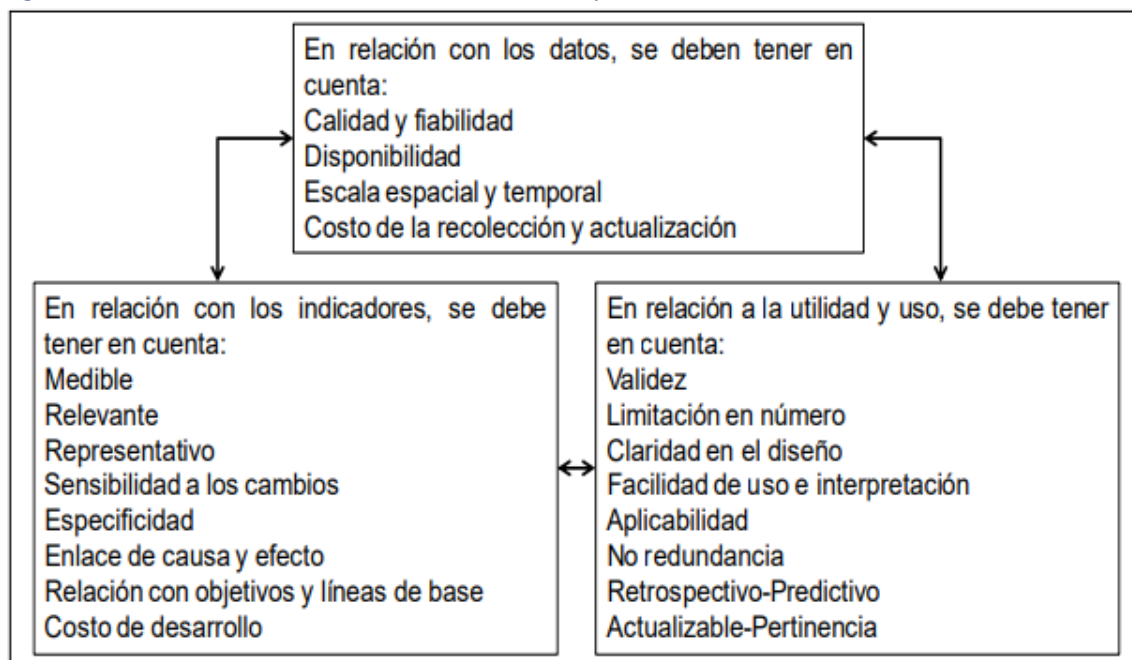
En relación con los datos, se deben tener en cuenta:
Calidad y fiabilidad
Disponibilidad
Escala espacial y temporal
Costo de la recolección y actualización

En relación con los indicadores, se debe tener en cuenta:
Medible
Relevante
Representativo
Sensibilidad a los cambios
Especificidad
Enlace de causa y efecto
Relación con objetivos y líneas de base
Costo de desarrollo

En relación a la utilidad y uso, se debe tener en cuenta:
Validez
Limitación en número
Claridad en el diseño
Facilidad de uso e interpretación
Aplicabilidad
No redundancia
Retrospectivo-Predictivo
Actualizable-Pertinencia